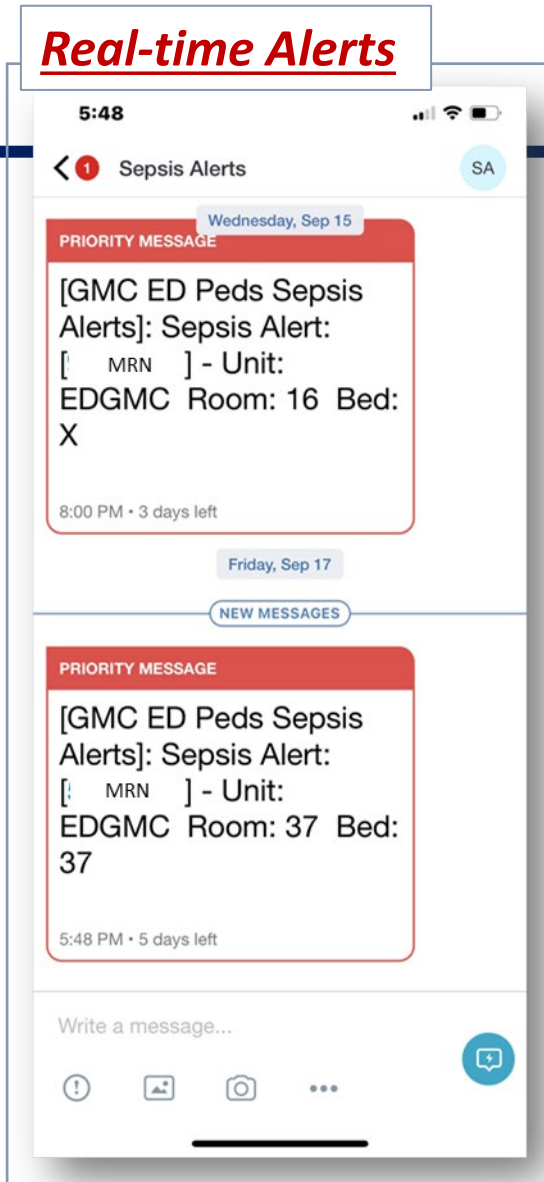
Real-time Alerts

5:48

1 Sepsis Alerts SA

Wednesday, Sep 15

PRIORITY MESSAGE

[GMC ED Peds Sepsis Alerts]: Sepsis Alert: [ MRN ] - Unit: EDGMC Room: 16 Bed: X

8:00 PM • 3 days left

Friday, Sep 17

NEW MESSAGES

PRIORITY MESSAGE

[GMC ED Peds Sepsis Alerts]: Sepsis Alert: [ MRN ] - Unit: EDGMC Room: 37 Bed: 37

5:48 PM • 5 days left

Write a message...